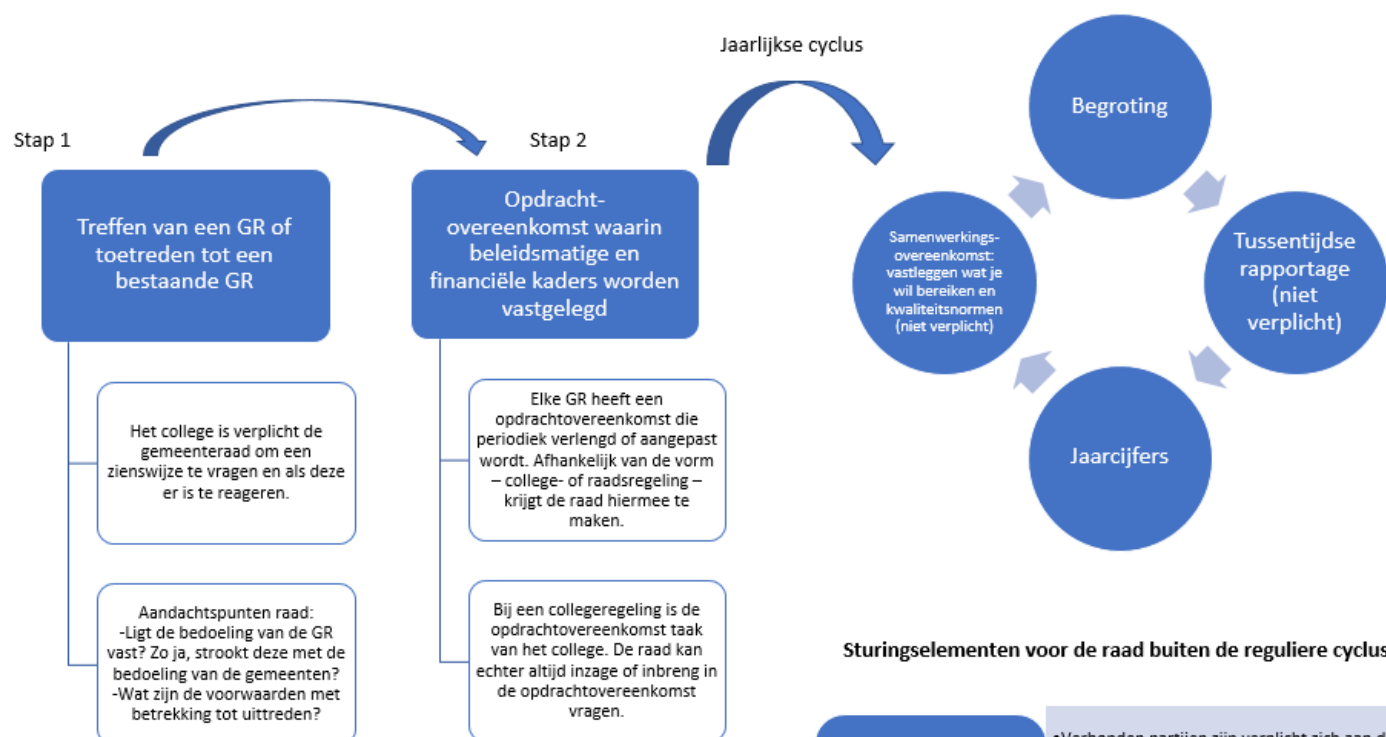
Jaarlijkse cyclus

Stap 1

Treffen van een GR of toetreden tot een bestaande GR

Het college is verplicht de gemeenteraad om een zienswijze te vragen en als deze er is te reageren.

Aandachtspunten raad:
-Ligt de bedoeling van de GR vast? Zo ja, strookt deze met de bedoeling van de gemeenten?
-Wat zijn de voorwaarden met betrekking tot uittreden?

Stap 2

Opdracht-overeenkomst waarin beleidsmatige en financiële kaders worden vastgelegd

Elke GR heeft een opdrachtovereenkomst die periodiek verlengd of aangepast wordt. Afhankelijk van de vorm – college- of raadsregeling – krijgt de raad hiermee te maken.

Bij een collegeregeling is de opdrachtovereenkomst taak van het college. De raad kan echter altijd inzage of inbreng in de opdrachtovereenkomst vragen.

Begroting

Tussentijdse rapportage (niet verplicht)

Jaarcijfers

Samenwerkings-overeenkomst: vastleggen wat je wil bereiken en kwaliteitsnormen (niet verplicht)

Sturingselementen voor de raad buiten de reguliere cyclus

•Verbonden partijen zijn verplicht zich aan d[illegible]